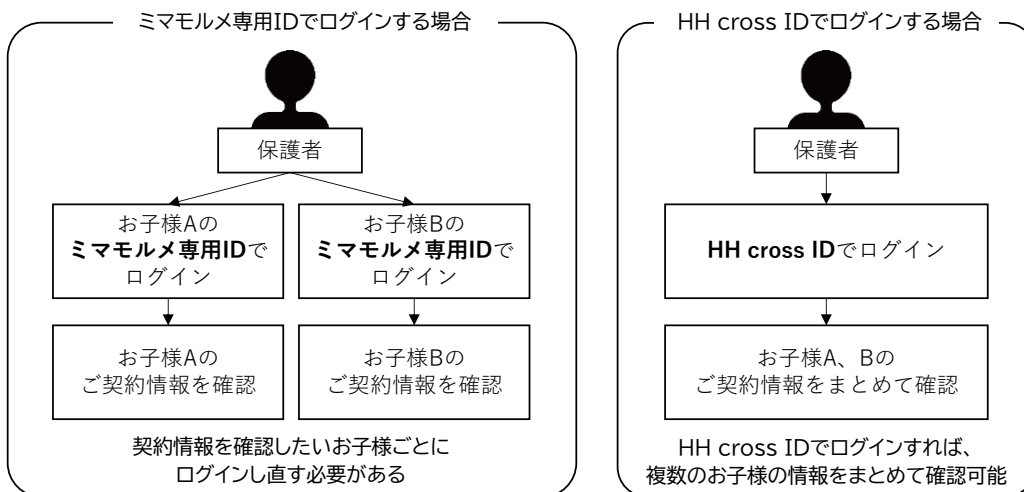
ミマモルメ専用IDでログインする場合

保護者

お子様Aの
**ミマモルメ専用ID**で
ログイン

お子様Bの
**ミマモルメ専用ID**で
ログイン

お子様Aの
ご契約情報を確認

お子様Bの
ご契約情報を確認

契約情報を確認したいお子様ごとに
ログインし直す必要がある

HH cross IDでログインする場合

保護者

**HH cross ID**でログイン

お子様A、Bの
ご契約情報をまとめて確認

HH cross IDでログインすれば、
複数のお子様の情報をまとめて確認可能